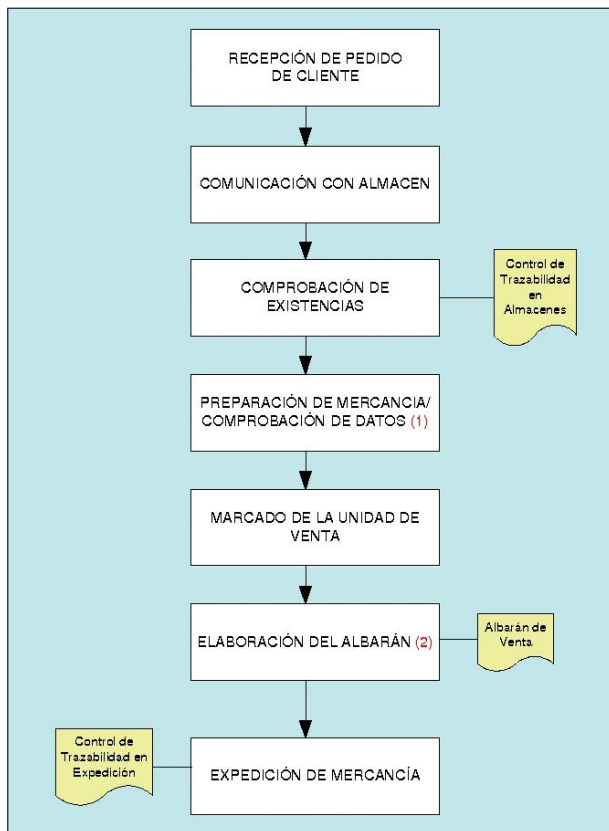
RECEPCIÓN DE PEDIDO DE CLIENTE

COMUNICACIÓN CON ALMACEN

COMPROBACIÓN DE EXISTENCIAS

Control de Trazabilidad en Almacenes

PREPARACIÓN DE MERCANCIA/ COMPROBACIÓN DE DATOS (1)

MARCADO DE LA UNIDAD DE VENTA

ELABORACIÓN DEL ALBARÁN (2)

Albarán de Venta

Control de Trazabilidad en Expedición

EXPEDICIÓN DE MERCANCÍA